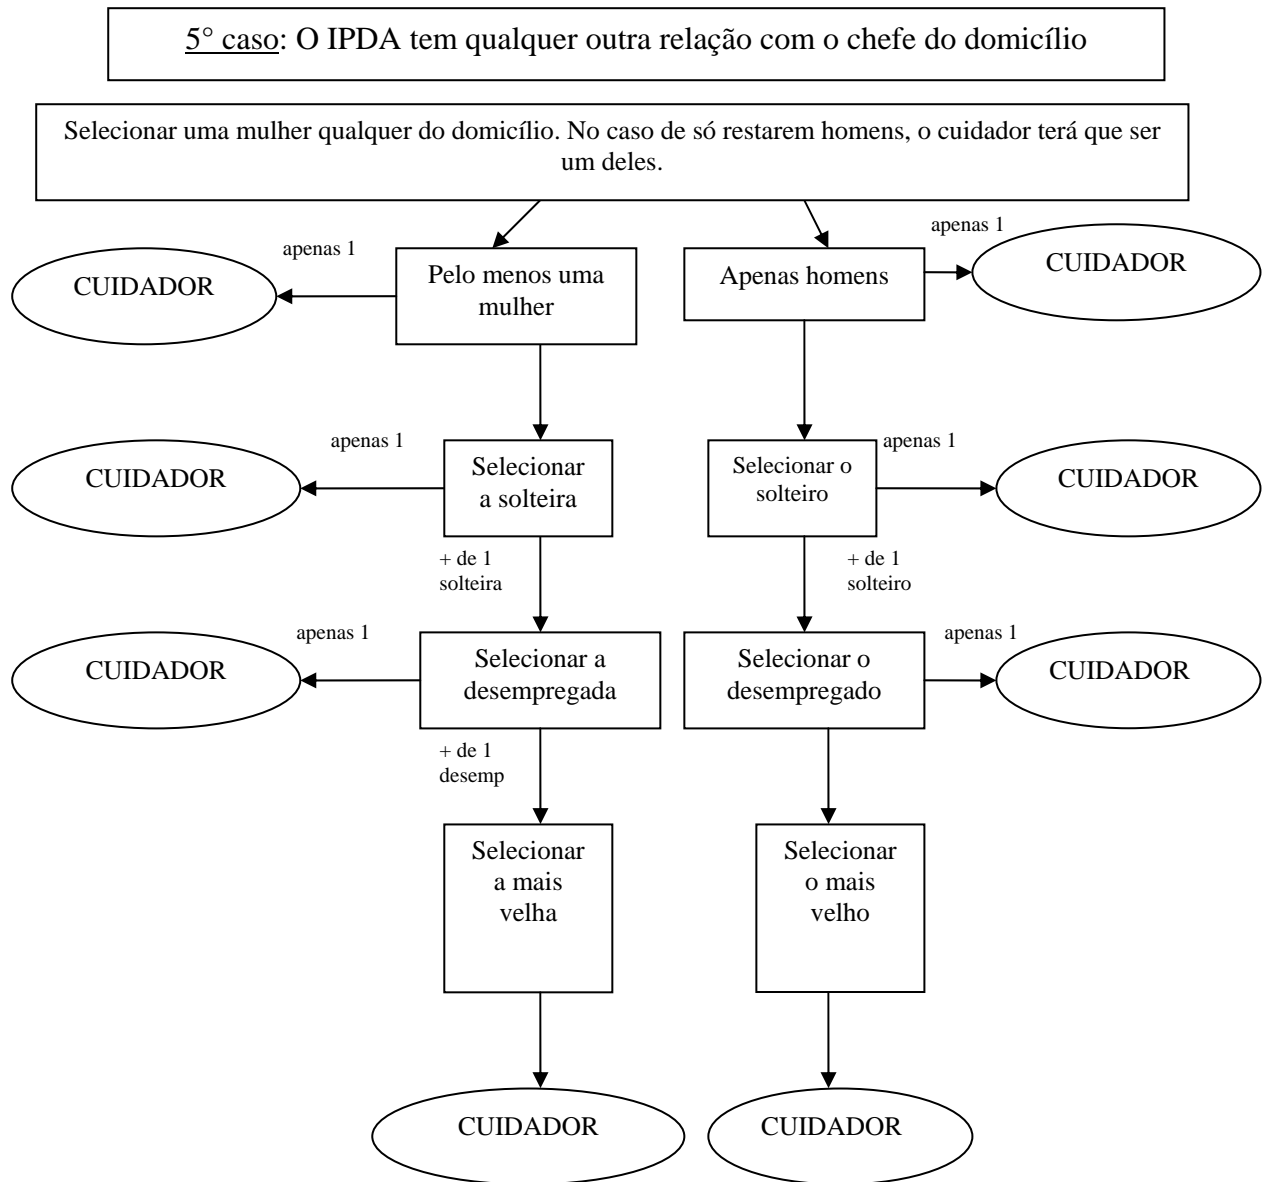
5° caso: O IPDA tem qualquer outra relação com o chefe do domicílio

Selecionar uma mulher qualquer do domicílio. No caso de só restarem homens, o cuidador terá que ser um deles.

apenas 1

CUIDADOR

Pelo menos uma mulher

Apenas homens

apenas 1

CUIDADOR

apenas 1

CUIDADOR

Selecionar a solteira

Selecionar o solteiro

apenas 1

CUIDADOR

+ de 1 solteira

+ de 1 solteiro

apenas 1

CUIDADOR

Selecionar a desempregada

Selecionar o desempregado

apenas 1

CUIDADOR

+ de 1 desemp

Selecionar a mais velha

Selecionar o mais velho

CUIDADOR

CUIDADOR